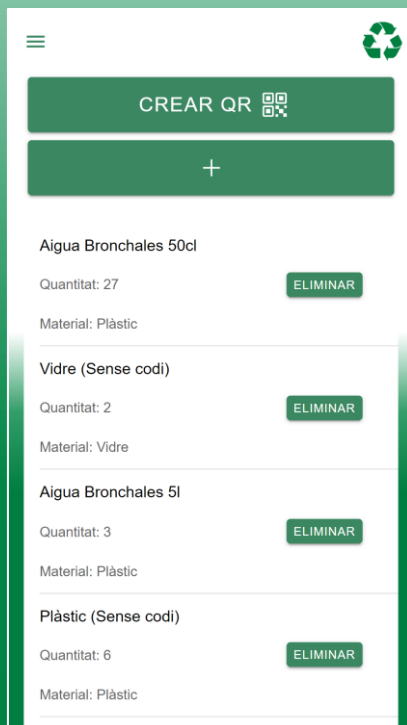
CREAR QR

+

Aigua Bronchales 50cl

Quantitat: 27

ELIMINAR

Material: Plàstic

Vidre (Sense codi)

Quantitat: 2

ELIMINAR

Material: Vidre

Aigua Bronchales 5l

Quantitat: 3

ELIMINAR

Material: Plàstic

Plàstic (Sense codi)

Quantitat: 6

ELIMINAR

Material: Plàstic